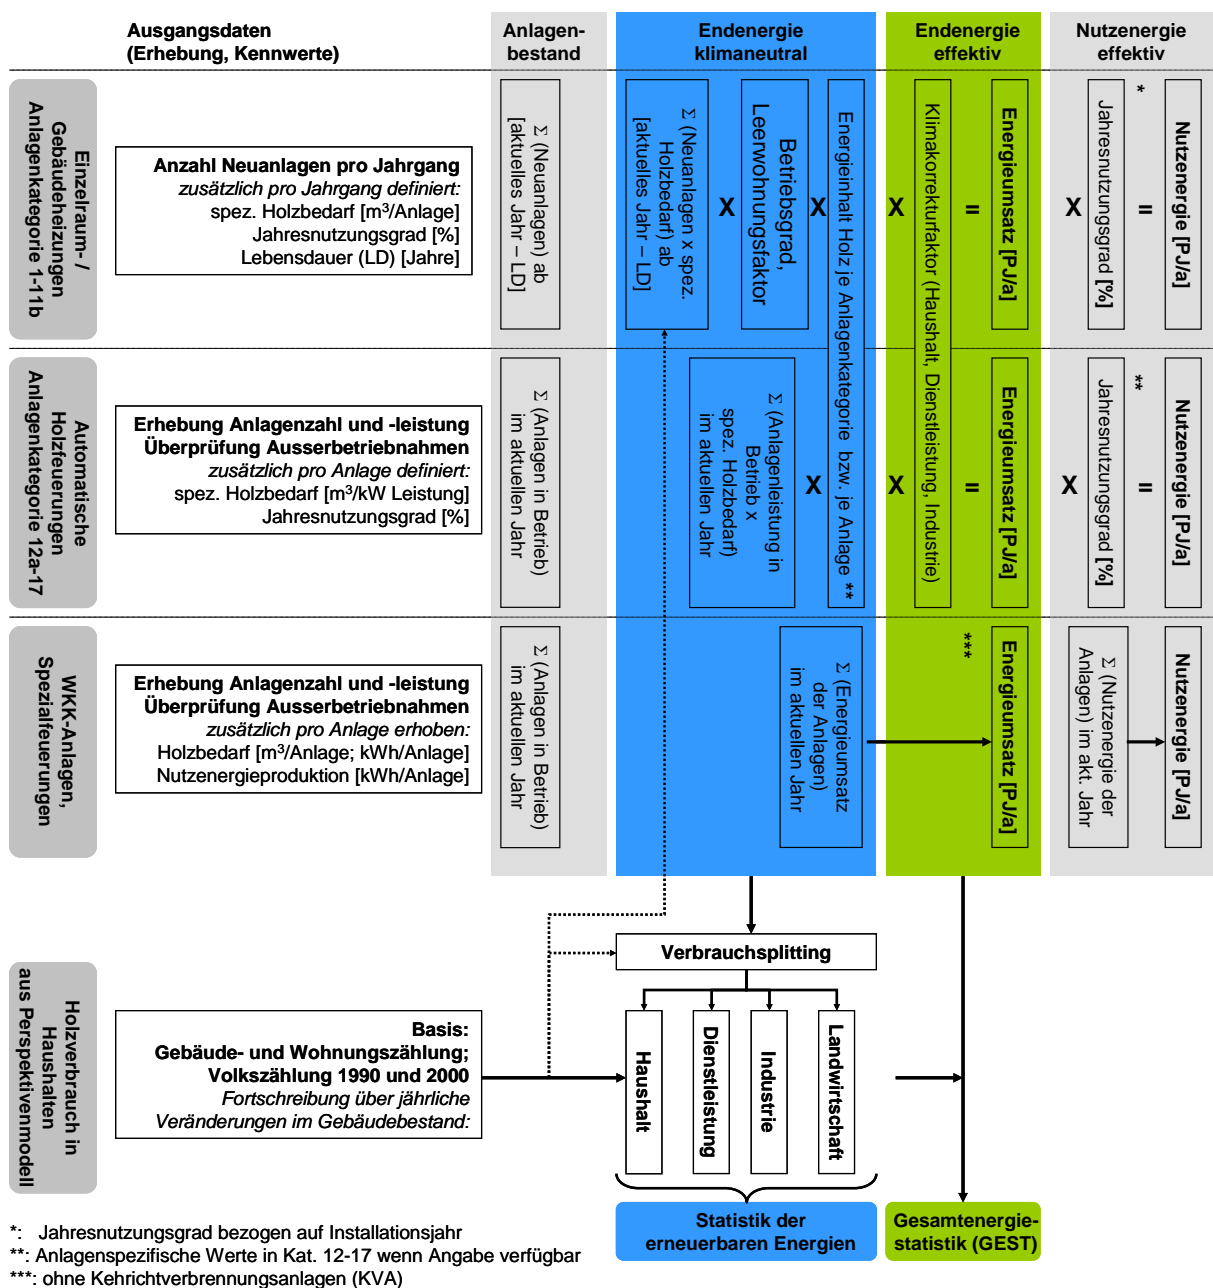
Ausgangsdaten (Erhebung, Kennwerte)

Anlagenbestand

Endenergie klimaneutral

Endenergie effektiv

Nutzenergie effektiv

Einzelraum- / Gebäudeheizungen Anlagenkategorie 1-11b

Anzahl Neuanlagen pro Jahrgang
zusätzlich pro Jahrgang definiert:
spez. Holzbedarf [m³/Anlage]
Jahresnutzungsgrad [%]
Lebensdauer (LD) [Jahre]

Σ (Neuanlagen) ab [aktuelles Jahr – LD]

Σ (Neuanlagen x spez. Holzbedarf) ab [aktuelles Jahr – LD]

X

Betriebsgrad, Leerwohnungsfaktor

X

Energieinhalt Holz je Anlagenkategorie bzw. je Anlage **

X

Klimakorrekturfaktor (Haushalt, Dienstleistung, Industrie)

=

Energieumsatz [PJ/a]

X

*

Jahresnutzungsgrad [%]

=

Nutzenergie [PJ/a]

Automatische Holzfeuerungen Anlagenkategorie 12a-17

Erhebung Anlagenzahl und -leistung
Überprüfung Ausserbetriebnahmen
zusätzlich pro Anlage definiert:
spez. Holzbedarf [m³/kW Leistung]
Jahresnutzungsgrad [%]

Σ (Anlagen in Betrieb) im aktuellen Jahr

Σ (Anlagenleistung in Betrieb x spez. Holzbedarf) im aktuellen Jahr

X

X

=

Energieumsatz [PJ/a]

X

**

Jahresnutzungsgrad [%]

=

Nutzenergie [PJ/a]

WKK-Anlagen, Spezialfeuerungen

Erhebung Anlagenzahl und -leistung
Überprüfung Ausserbetriebnahmen
zusätzlich pro Anlage erhoben:
Holzbedarf [m³/Anlage; kWh/Anlage]
Nutzenergieproduktion [kWh/Anlage]

Σ (Anlagen in Betrieb) im aktuellen Jahr

Σ (Energieumsatz der Anlagen) im aktuellen Jahr

***

Energieumsatz [PJ/a]

Σ (Nutzenergie der Anlagen) im akt. Jahr

Nutzenergie [PJ/a]

Verbrauchsplitting

Holzverbrauch in Haushalten aus Perspektivenmodell

Basis:
Gebäude- und Wohnungszählung;
Volkszählung 1990 und 2000
Fortschreibung über jährliche Veränderungen im Gebäudebestand:

Haushalt

Dienstleistung

Industrie

Landwirtschaft

Statistik der erneuerbaren Energien

Gesamtenergiestatistik (GEST)

*: Jahresnutzungsgrad bezogen auf Installationsjahr
**: Anlagenspezifische Werte in Kat. 12-17 wenn Angabe verfügbar
***: ohne Kehrichtverbrennungsanlagen (KVA)